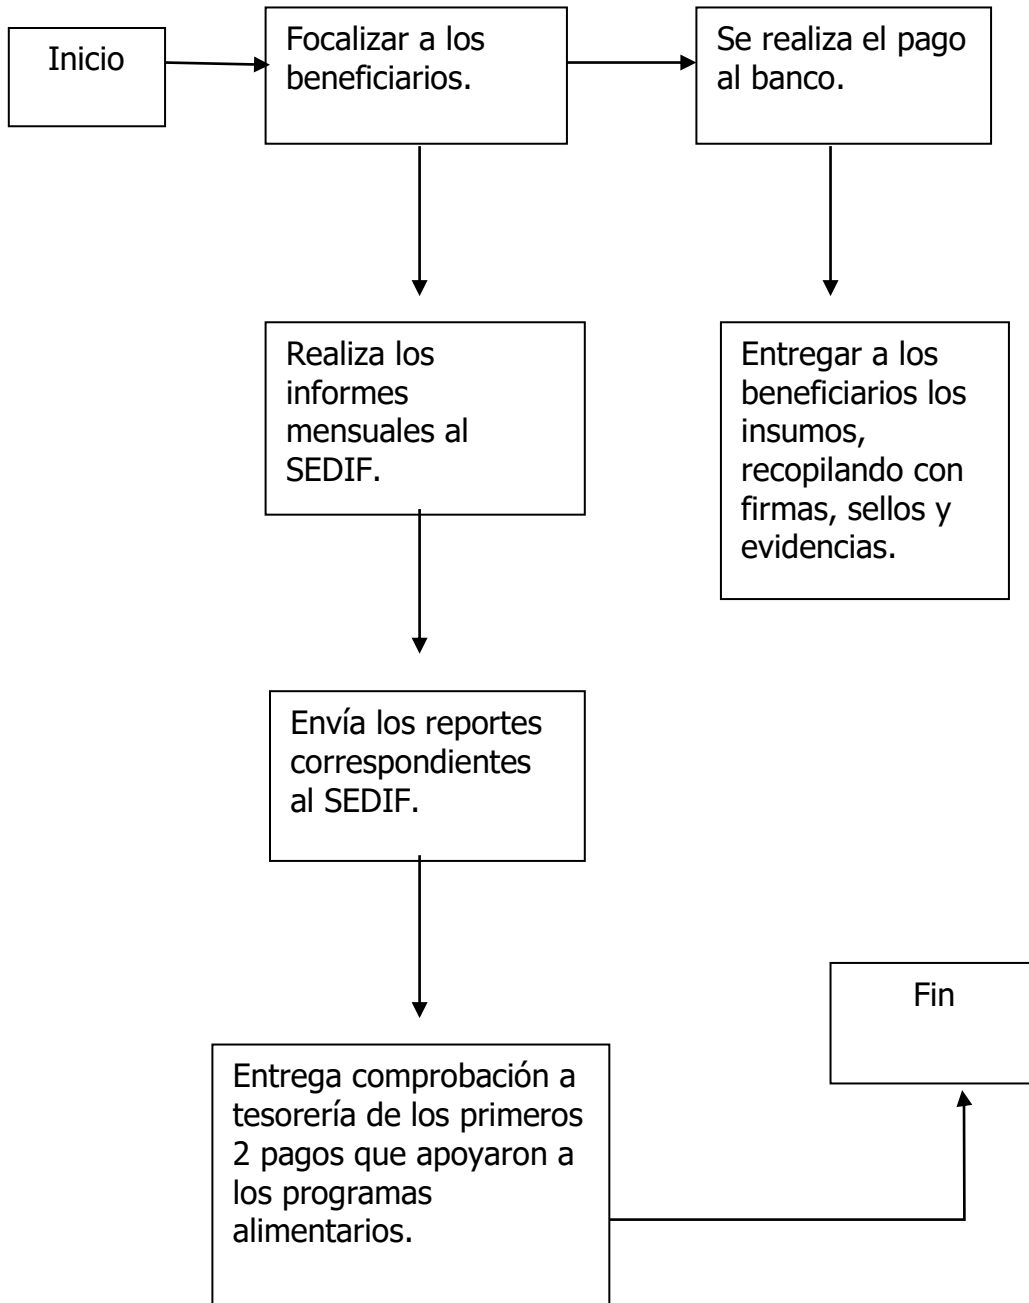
Inicio

Focalizar a los beneficiarios.

Se realiza el pago al banco.

Realiza los informes mensuales al SEDIF.

Entregar a los beneficiarios los insumos, recopilando con firmas, sellos y evidencias.

Envía los reportes correspondientes al SEDIF.

Fin

Entrega comprobación a tesorería de los primeros 2 pagos que apoyaron a los programas alimentarios.